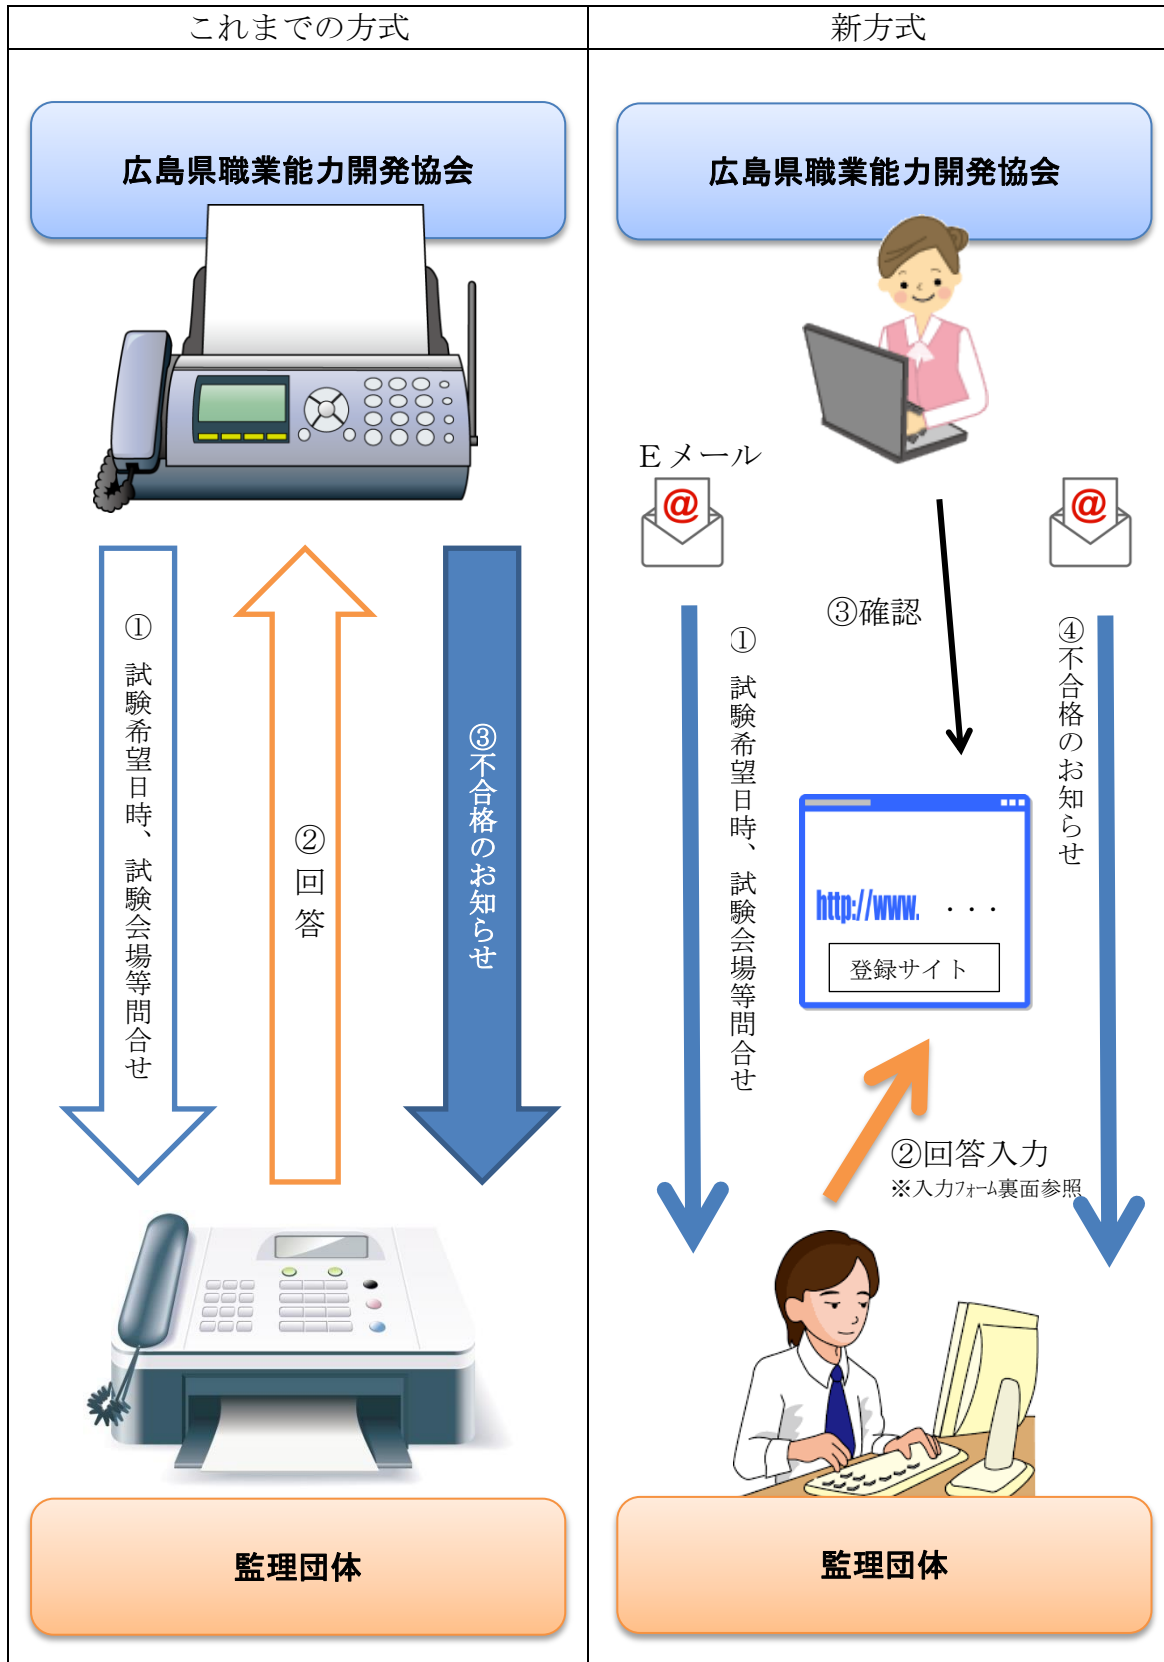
| これまでの方式 | 新方式 |
|---|---|

広島県職業能力開発協会

①試験希望日時、試験会場等問合せ

②回答

③不合格のお知らせ

監理団体

広島県職業能力開発協会

Eメール

①試験希望日時、試験会場等問合せ

③確認

④不合格のお知らせ

http://www. ・・・

登録サイト

②回答入力
※入力フォーム裏面参照

監理団体